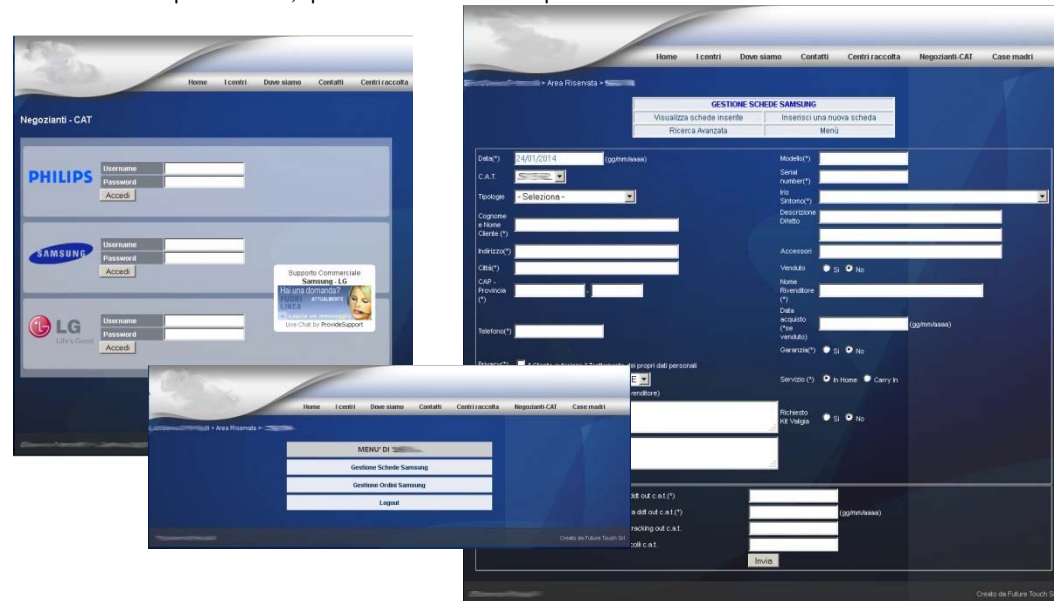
Home I centri Dove siamo Contatti Centri raccolta

Negozianti - CAT

PHILIPS
Username
Password
Accedi

SAMSUNG
Username
Password
Accedi

LG
Life's Good
Username
Password
Accedi

Supporto Commerciale
Samsung - LG
Hai una domanda?
FUORI LINEA ATTUALMENTE
Lascia un messaggio
Live Chat by ProvideSupport

Home I centri Dove siamo Contatti Centri raccolta Negozianti-CAT Case madri

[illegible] > Area Riservata > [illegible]

GESTIONE SCHEDE SAMSUNG
Visualizza schede inserite | Inserisci una nuova scheda
Ricerca Avanzata | Menù

Data(*) 24/01/2014 (gg/mm/aaaa)
C.A.T. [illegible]
Tipologie - Seleziona -
Cognome e Nome Cliente (*)
Indirizzo(*)
Città(*)
CAP - Provincia (*)
Telefono(*)
Privacy(*) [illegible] al Trattamento dei propri dati personali
E
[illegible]venditore)

Modello(*)
Serial number(*)
Iris Sintomo(*)
Descrizione Difetto
Accessori
Venduto Si No
Nome Rivenditore (*)
Data acquisto (*se venduto) (gg/mm/aaaa)
Garanzia(*) Si No
Servizio (*) In Home Carry In
Richiesto Kit Valigia Si No

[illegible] ddt out c.a.t.(*)
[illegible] ddt out c.a.t.(*) (gg/mm/aaaa)
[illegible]racking out c.a.t.
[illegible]colli c.a.t.
Invia

Creato da Future Touch S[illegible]

Home I centri Dove siamo Contatti Centri raccolta Negozianti-CAT Case madri

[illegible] > Area Riservata > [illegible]

MENU' DI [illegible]
Gestione Schede Samsung
Gestione Ordini Samsung
Logout

Creato da Future Touch Srl